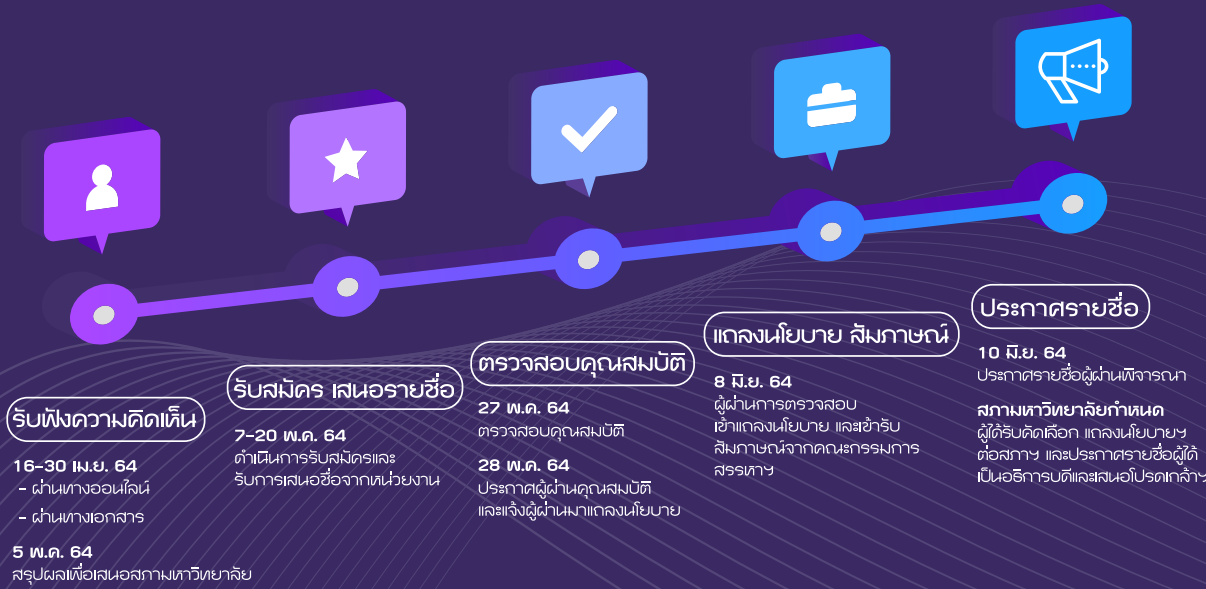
รับฟังความคิดเห็น

16-30 เม.ย. 64
- ผ่านทางออนไลน์
- ผ่านทางเอกสาร

5 พ.ค. 64
สรุปผลเพื่อเสนอสภามหาวิทยาลัย

รับสมัคร เสนอรายชื่อ

7-20 พ.ค. 64
ดำเนินการรับสมัครและรับการเสนอชื่อจากหน่วยงาน

ตรวจสอบคุณสมบัติ

27 พ.ค. 64
ตรวจสอบคุณสมบัติ

28 พ.ค. 64
ประกาศผู้ผ่านคุณสมบัติ และแจ้งผู้ผ่านมาแถลงนโยบาย

แถลงนโยบาย สัมภาษณ์

8 มิ.ย. 64
ผู้ผ่านการตรวจสอบ เข้าแถลงนโยบาย และเข้ารับสัมภาษณ์จากคณะกรรมการสรรหาฯ

ประกาศรายชื่อ

10 มิ.ย. 64
ประกาศรายชื่อผู้ผ่านพิจารณา

สภามหาวิทยาลัยกำหนด
ผู้ได้รับคัดเลือก แถลงนโยบายฯ ต่อสภาฯ และประกาศรายชื่อผู้ได้เป็นอธิการบดีและเสนอโปรดเกล้าฯ